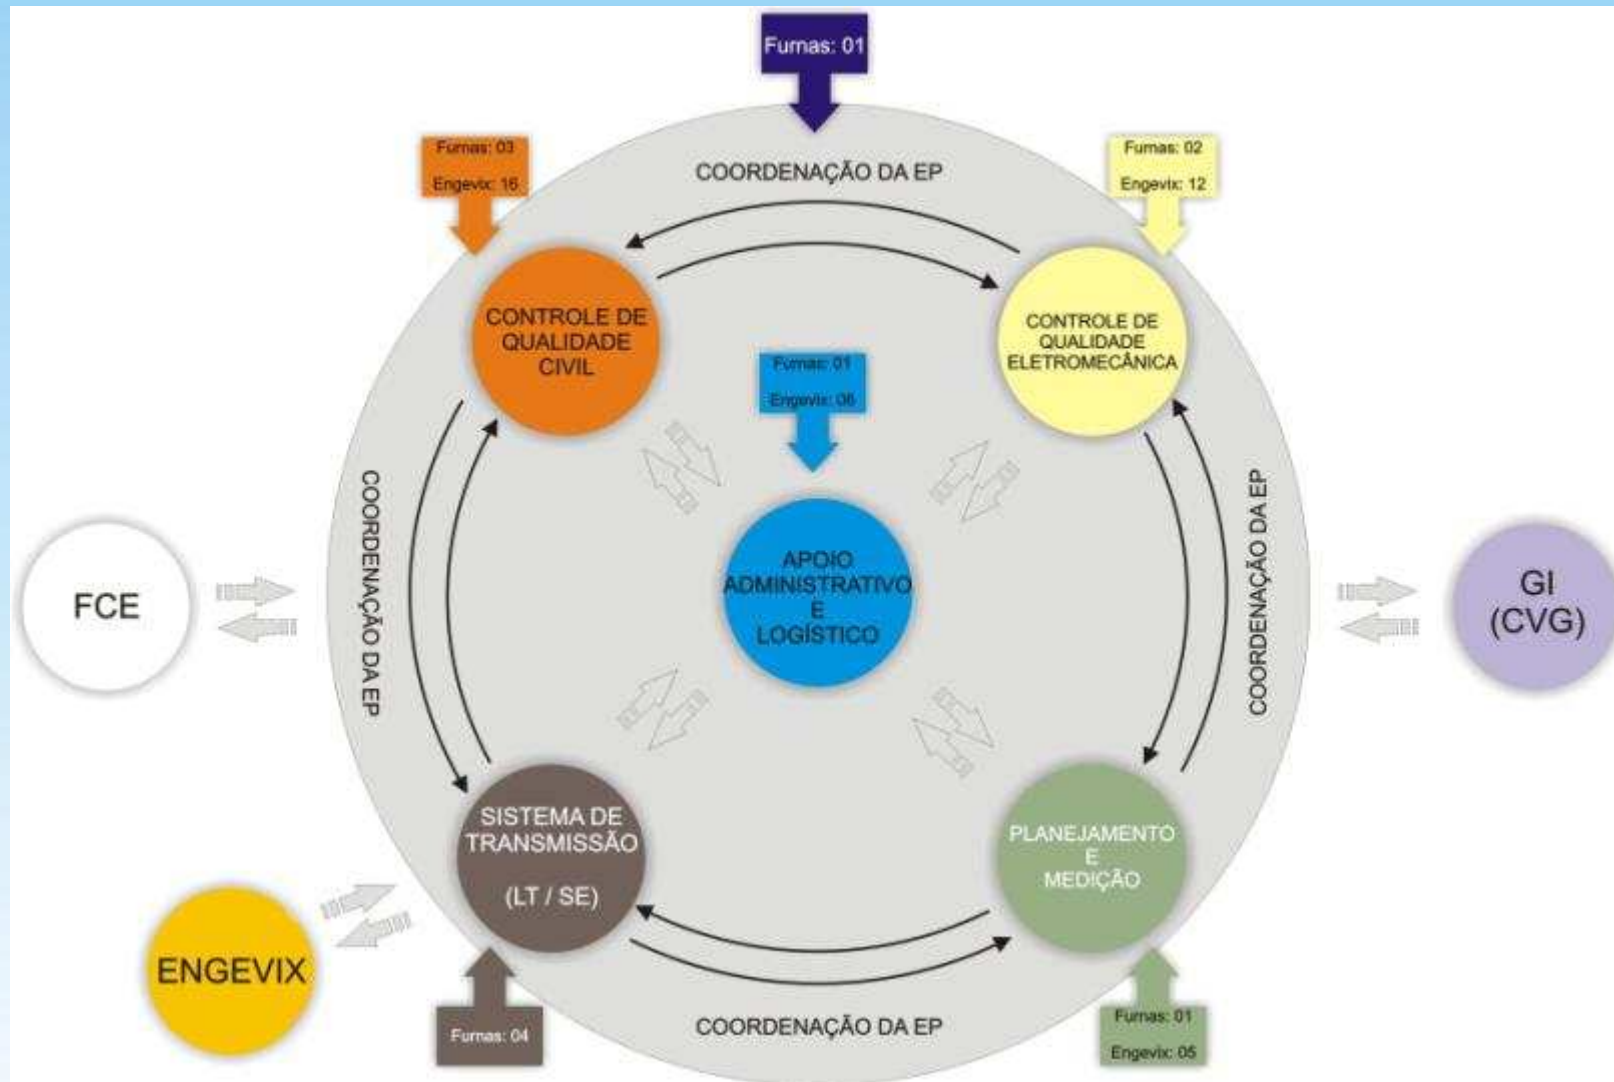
Furnas: 01

Furnas: 03
Engevix: 16

COORDENAÇÃO DA EP

Furnas: 02
Engevix: 12

CONTROLE DE QUALIDADE CIVIL

CONTROLE DE QUALIDADE ELETROMECÂNICA

Furnas: 01
Engevix: 06

APOIO ADMINISTRATIVO E LOGÍSTICO

COORDENAÇÃO DA EP

COORDENAÇÃO DA EP

FCE

GI (CVG)

SISTEMA DE TRANSMISSÃO (LT / SE)

PLANEJAMENTO E MEDIÇÃO

ENGEVIX

Furnas: 04

COORDENAÇÃO DA EP

Furnas: 01
Engevix: 05